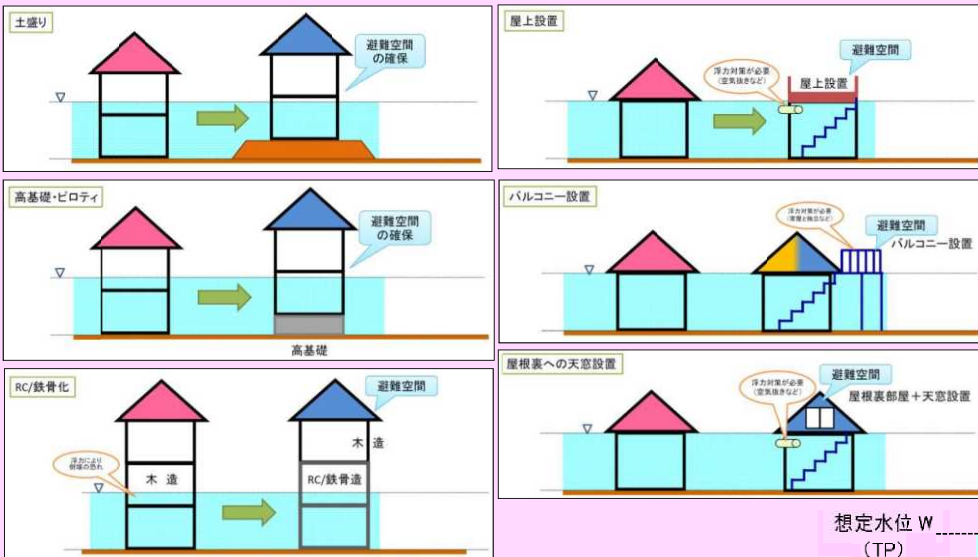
土盛り

避難空間の確保

高基礎・ピロティ

避難空間の確保

高基礎

RC/鉄骨化

避難空間

浮力により倒壊の恐れ

木 造

木 造

RC/鉄骨造

屋上設置

浮力対策が必要（空気抜きなど）

避難空間

屋上設置

バルコニー設置

浮力対策が必要（屋根と独立など）

避難空間

バルコニー設置

屋根裏への天窓設置

浮力対策が必要（空気抜きなど）

避難空間

屋根裏部屋＋天窓設置

想定水位 W
（TP）